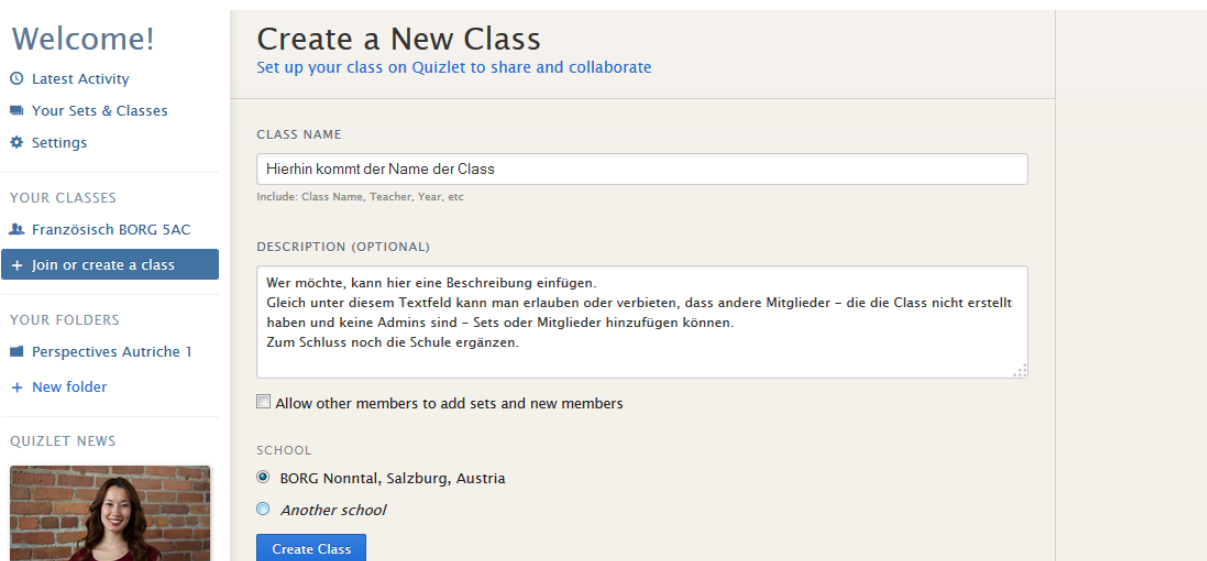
Welcome!
Latest Activity
Your Sets & Classes
Settings

YOUR CLASSES
Französisch BORG 5AC
+ Join or create a class

YOUR FOLDERS
Perspectives Autriche 1
+ New folder

QUIZLET NEWS

Create a New Class
Set up your class on Quizlet to share and collaborate

CLASS NAME
Hierhin kommt der Name der Class
Include: Class Name, Teacher, Year, etc

DESCRIPTION (OPTIONAL)
Wer möchte, kann hier eine Beschreibung einfügen.
Gleich unter diesem Textfeld kann man erlauben oder verbieten, dass andere Mitglieder - die die Class nicht erstellt haben und keine Admins sind - Sets oder Mitglieder hinzufügen können.
Zum Schluss noch die Schule ergänzen.

Allow other members to add sets and new members

SCHOOL
BORG Nonntal, Salzburg, Austria
Another school

Create Class